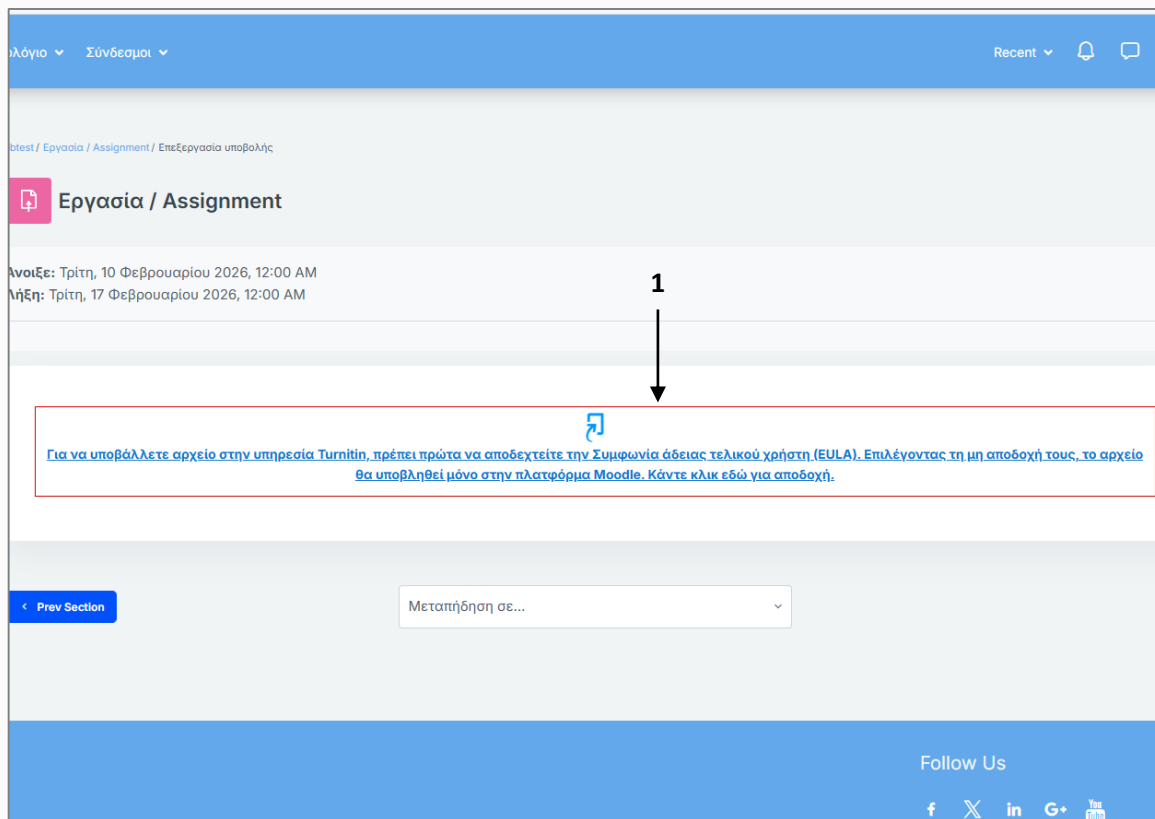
ολόγιο Σύνδεσμοι

Recent

btest / Εργασία / Assignment / Επεξεργασία υποβολής

Εργασία / Assignment

Άνοιξε: Τρίτη, 10 Φεβρουαρίου 2026, 12:00 AM
Λήξη: Τρίτη, 17 Φεβρουαρίου 2026, 12:00 AM

1

Για να υποβάλλετε αρχείο στην υπηρεσία Turnitin, πρέπει πρώτα να αποδεχτείτε την Συμφωνία άδειας τελικού χρήστη (EULA). Επιλέγοντας τη μη αποδοχή τους, το αρχείο θα υποβληθεί μόνο στην πλατφόρμα Moodle. Κάντε κλικ εδώ για αποδοχή.

Prev Section

Μεταπήδηση σε...

Follow Us

f in G+ You Tube